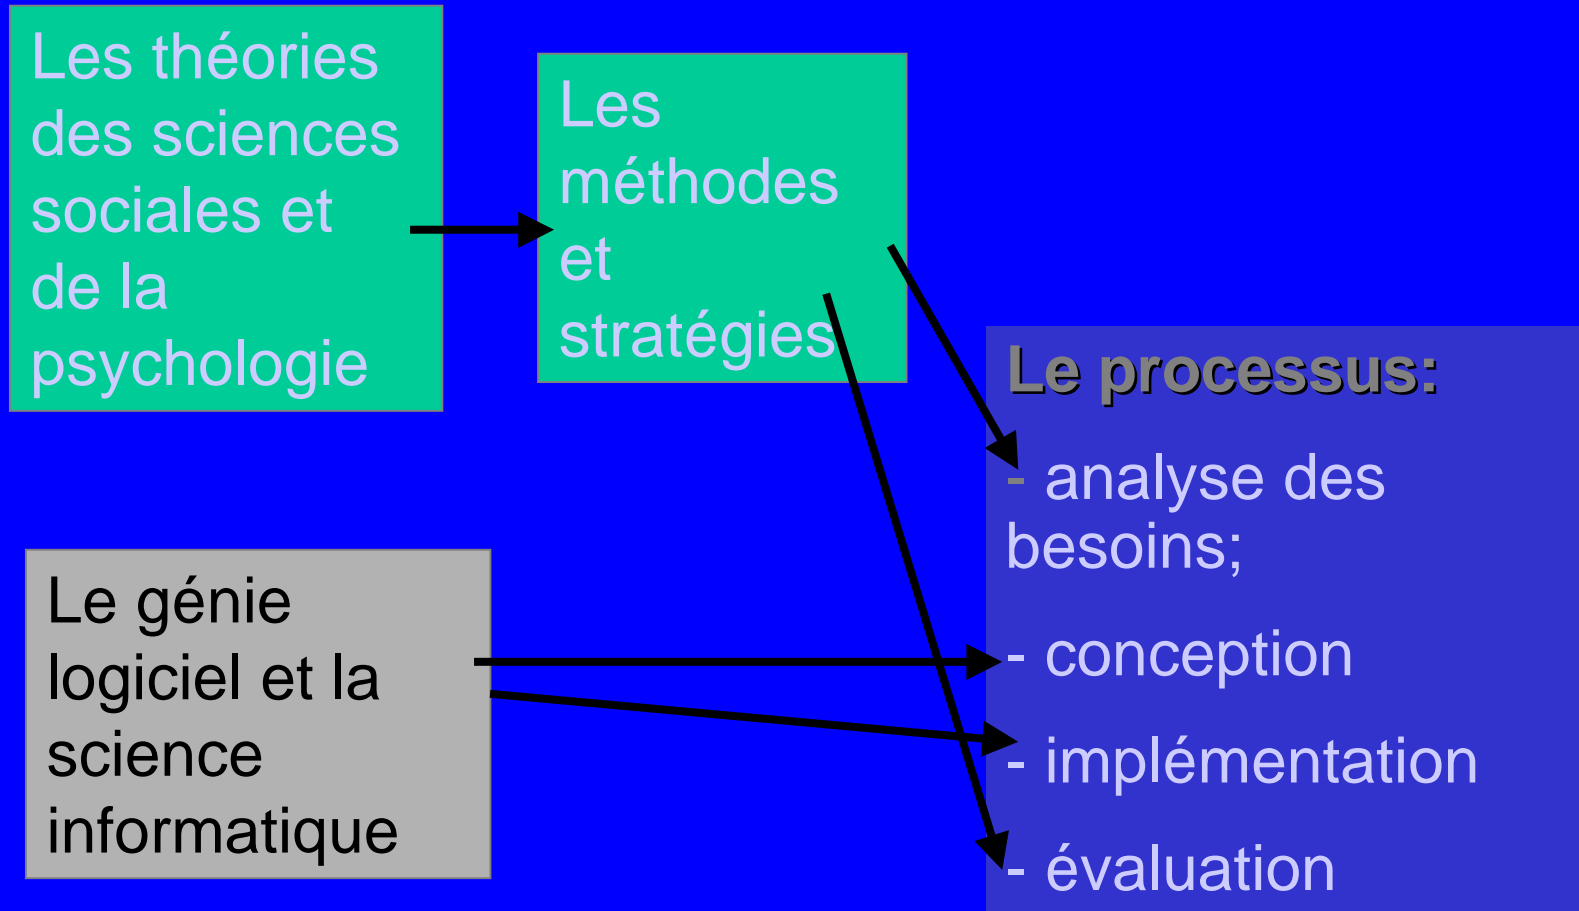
Les théories des sciences sociales et de la psychologie

Les méthodes et stratégies

Le processus:

- analyse des besoins;

- conception

- implémentation

- évaluation

Le génie logiciel et la science informatique